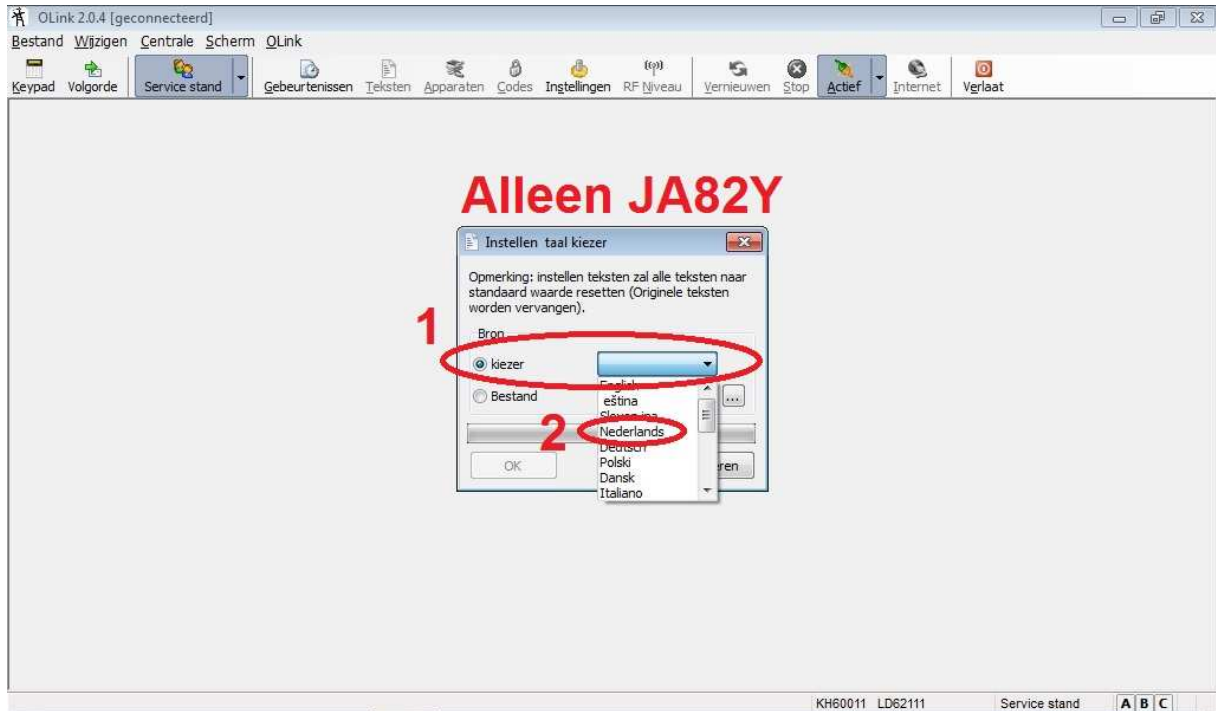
OLink 2.0.4 [geconnecteerd]

Bestand Wijzigen Centrale Scherm OLink

Keypad Volgorde Service stand Gebeurtenissen Teksten Apparaten Codes Instellingen RF Niveau Vernieuwen Stop Actief Internet Verlaat

Alleen JA82Y

Instellen taal kiezer

Opmerking: instellen teksten zal alle teksten naar standaard waarde resetten (Originele teksten worden vervangen).

1

Bron

kiezer

Bestand

English
eština
Sloven ina
Nederlands
Deutsch
Polski
Dansk
Italiano

2

OK

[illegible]ren

KH60011 LD62111 Service stand A B C